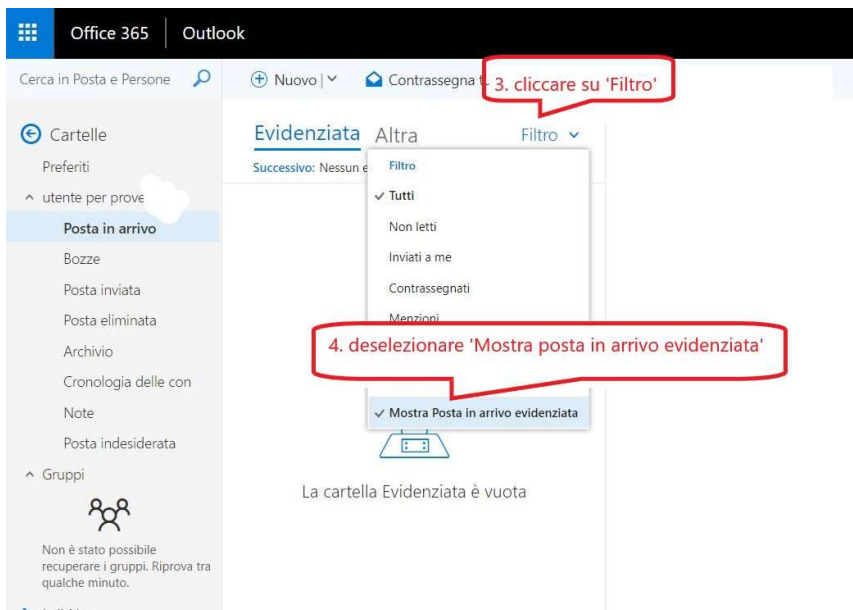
Office 365 Outlook

Cerca in Posta e Persone

Nuovo | Contrassegna t

3. cliccare su 'Filtro'

Cartelle
Preferiti
utente per prove
Posta in arrivo
Bozze
Posta inviata
Posta eliminata
Archivio
Cronologia delle con
Note
Posta indesiderata
Gruppi

Non è stato possibile recuperare i gruppi. Riprova tra qualche minuto.

Evidenziata Altra Filtro

Successivo: Nessun e

Filtro
✓ Tutti
Non letti
Inviati a me
Contrassegnati
Menzioni

4. deselezionare 'Mostra posta in arrivo evidenziata'

✓ Mostra Posta in arrivo evidenziata

La cartella Evidenziata è vuota